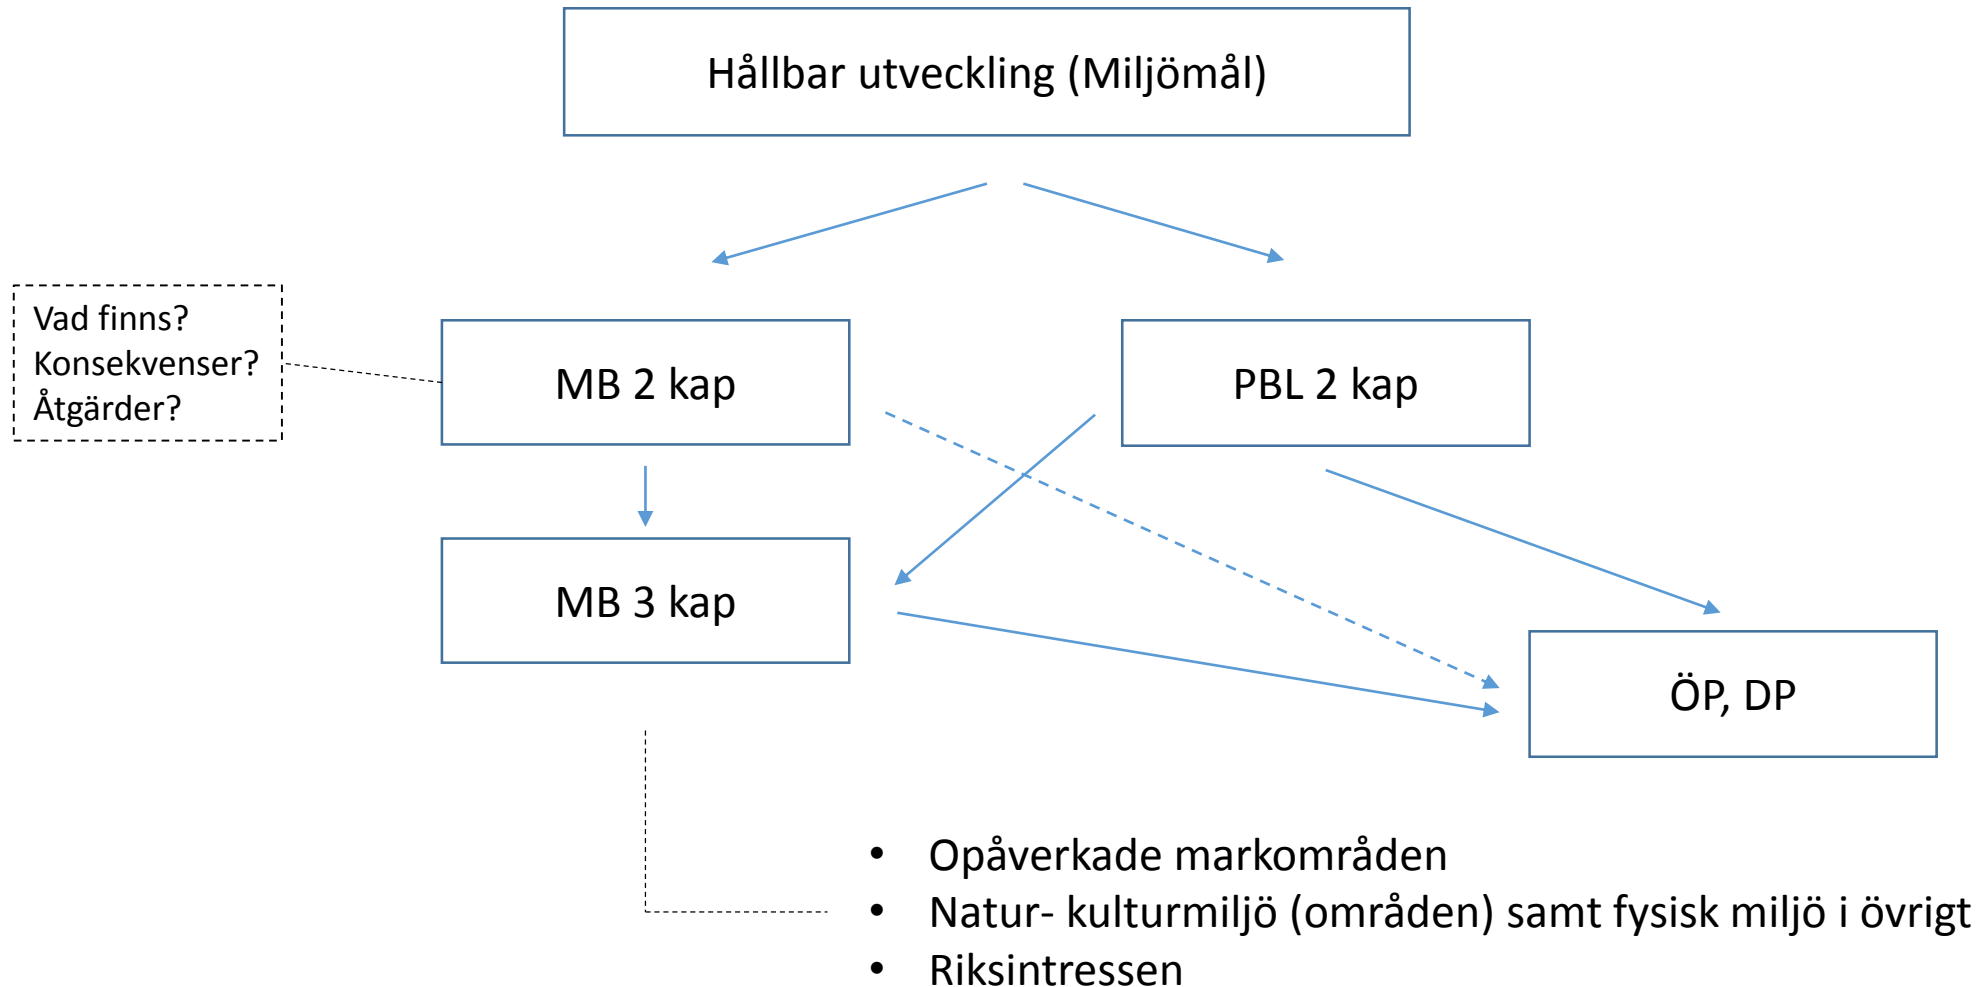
Hållbar utveckling (Miljömål)

Vad finns?
Konsekvenser?
Åtgärder?

MB 2 kap

PBL 2 kap

MB 3 kap

ÖP, DP

- Opåverkade markområden
- Natur- kulturmiljö (områden) samt fysisk miljö i övrigt
- Riksintressen